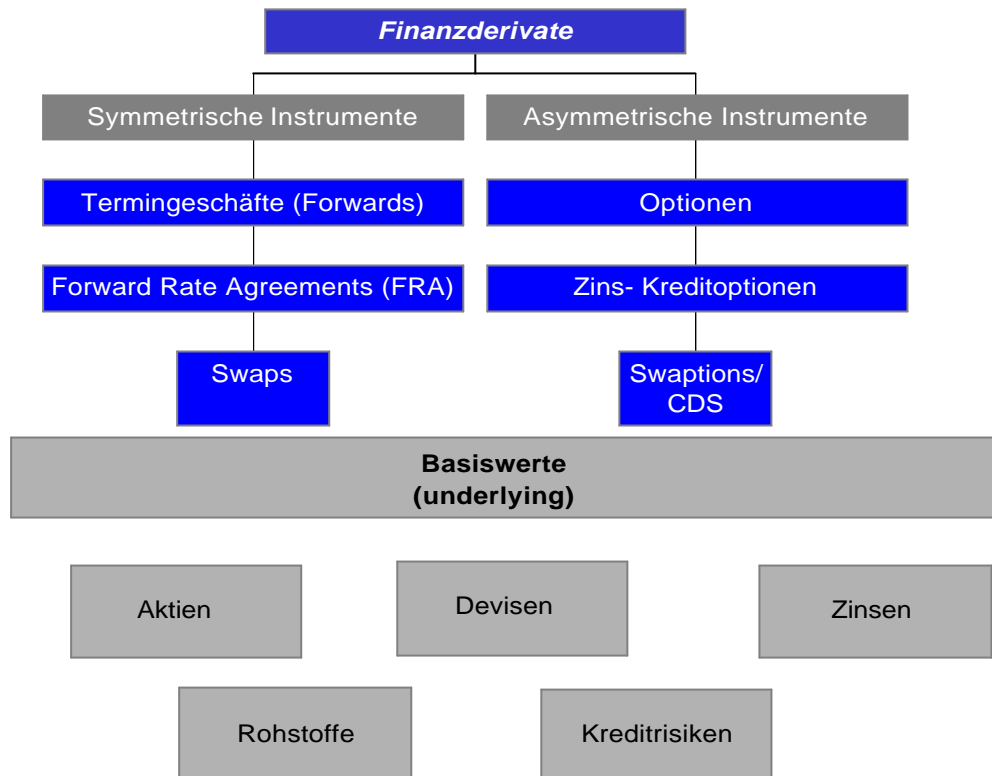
Finanzderivate

Symmetrische Instrumente

Asymmetrische Instrumente

Termingeschäfte (Forwards)

Optionen

Forward Rate Agreements (FRA)

Zins- Kreditoptionen

Swaps

Swaptions/ CDS

Basiswerte (underlying)

Aktien

Devisen

Zinsen

Rohstoffe

Kreditrisiken